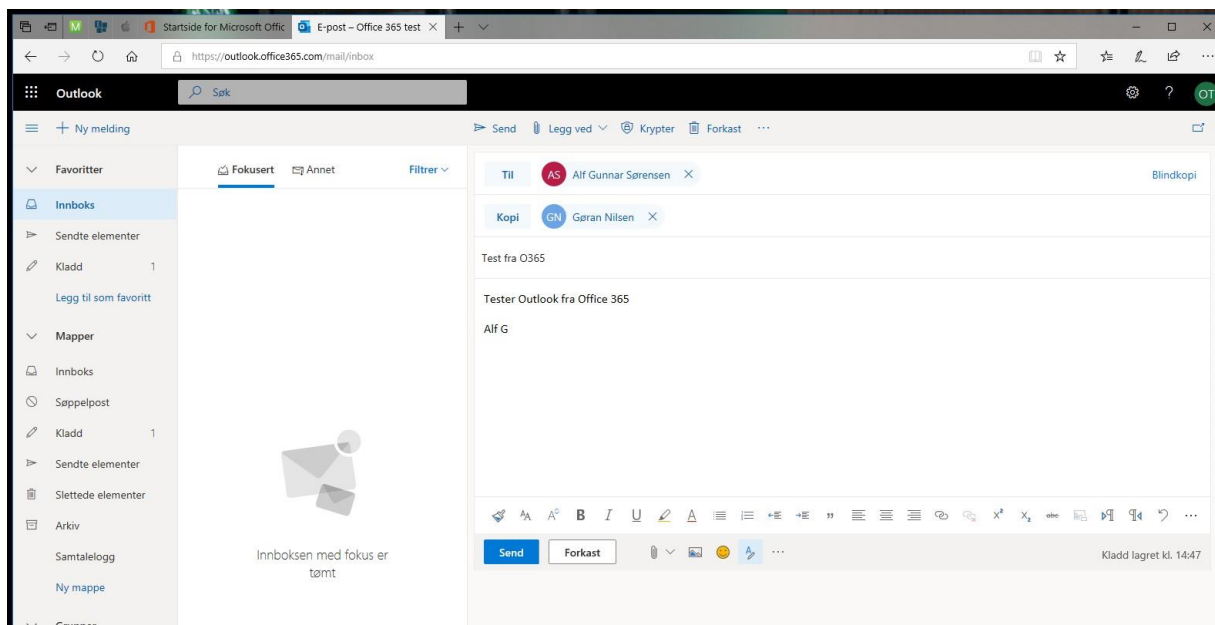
Startside for Microsoft Offic
E-post – Office 365 test
https://outlook.office365.com/mail/inbox

Outlook
Søk
OT

Ny melding
Send
Legg ved
Krypter
Forkast
···

Favoritter
Innboks
Sendte elementer
Kladd 1
Legg til som favoritt

Mapper
Innboks
Søppelpost
Kladd 1
Sendte elementer
Slettede elementer
Arkiv
Samtalelogg
Ny mappe

Fokusert
Annet
Filtrer

Innboksen med fokus er tømt

Til
AS Alf Gunnar Sørensen
Blindkopi
Kopi
GN Gøran Nilsen

Test fra O365

Tester Outlook fra Office 365

Alf G

Send
Forkast
···
Kladd lagret kl. 14:47